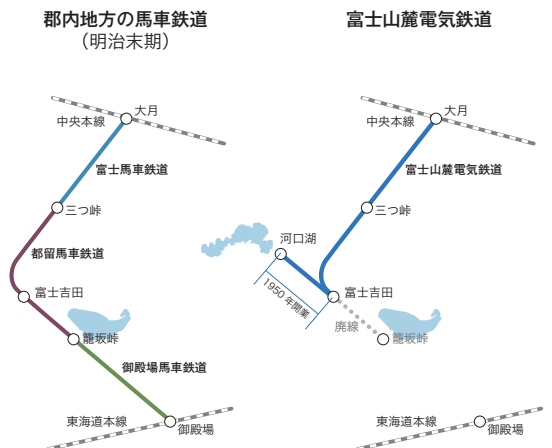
郡内地方の馬車鉄道
（明治末期）

大月
中央本線
富士馬車鉄道
三つ峠
都留馬車鉄道
富士吉田
籠坂峠
御殿場馬車鉄道
東海道本線
御殿場

富士山麓電気鉄道

大月
中央本線
富士山麓電気鉄道
三つ峠
河口湖
1950 年開業
富士吉田
廃線
籠坂峠
東海道本線
御殿場